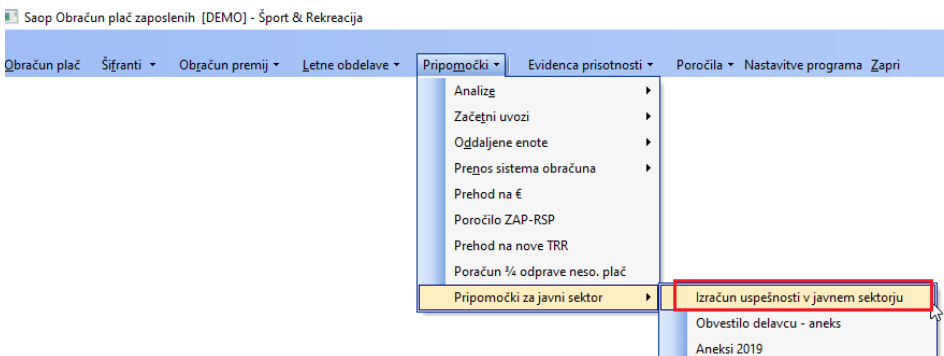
Saop Obračun plač zaposlenih [DEMO] - Šport & Rekreacija

Obračun plač Šifranti ▾ Obračun premij ▾ Letne obdelave ▾ Pripomočki ▾ Evidenca prisotnosti ▾ Poročila ▾ Nastavitve programa Zapri

Analize
Začetni uvozi
Oddaljene enote
Prenos sistema obračuna
Prehod na €
Poročilo ZAP-RSP
Prehod na nove TRR
Poračun ¾ odprave neso. plač
Pripomočki za javni sektor

Izračun uspešnosti v javnem sektorju
Obvestilo delavcu - aneks
Aneksi 2019